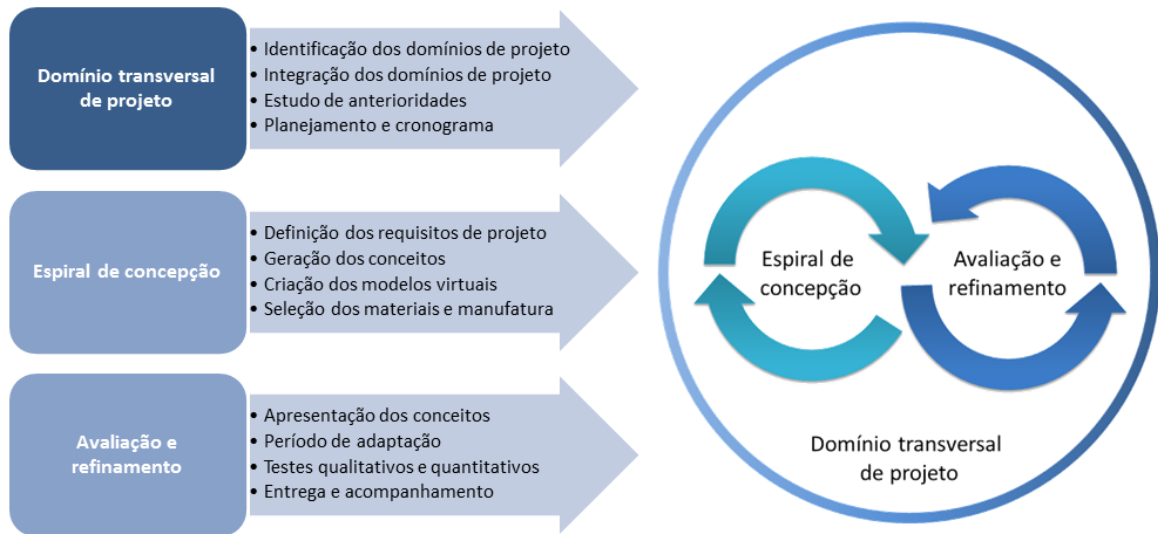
Domínio transversal de projeto

• Identificação dos domínios de projeto
• Integração dos domínios de projeto
• Estudo de anterioridades
• Planejamento e cronograma

Espiral de concepção

• Definição dos requisitos de projeto
• Geração dos conceitos
• Criação dos modelos virtuais
• Seleção dos materiais e manufatura

Avaliação e refinamento

• Apresentação dos conceitos
• Período de adaptação
• Testes qualitativos e quantitativos
• Entrega e acompanhamento

Espiral de concepção

Avaliação e refinamento

Domínio transversal de projeto